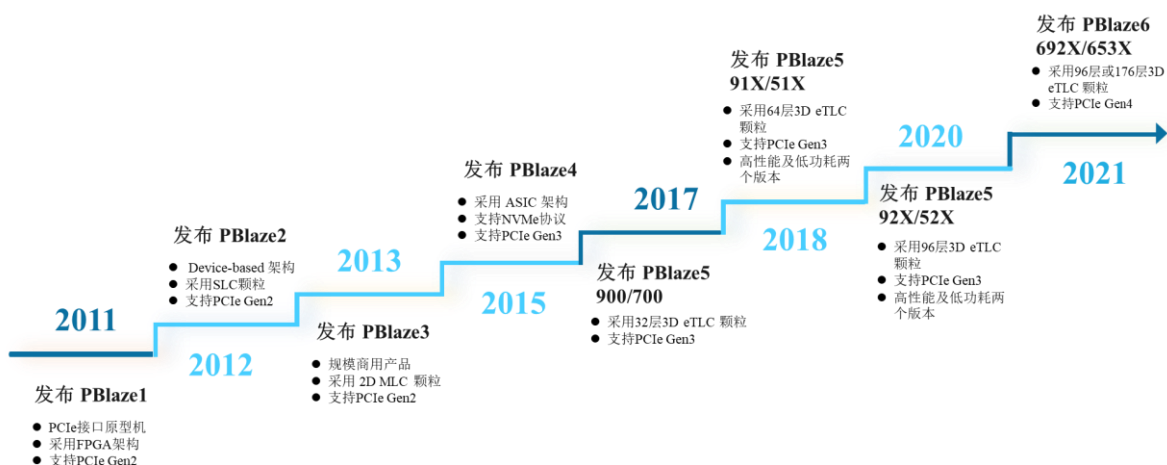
2011

发布 PBlaze1
- PCIe接口原型机
- 采用FPGA架构
- 支持PCIe Gen2

2012

发布 PBlaze2
- Device-based 架构
- 采用SLC颗粒
- 支持PCIe Gen2

2013

发布 PBlaze3
- 规模商用产品
- 采用 2D MLC 颗粒
- 支持PCIe Gen2

2015

发布 PBlaze4
- 采用 ASIC 架构
- 支持NVMe协议
- 支持PCIe Gen3

2017

发布 PBlaze5 900/700
- 采用32层3D eTLC 颗粒
- 支持PCIe Gen3

2018

发布 PBlaze5 91X/51X
- 采用64层3D eTLC 颗粒
- 支持PCIe Gen3
- 高性能及低功耗两个版本

2020

发布 PBlaze5 92X/52X
- 采用96层3D eTLC 颗粒
- 支持PCIe Gen3
- 高性能及低功耗两个版本

2021

发布 PBlaze6 692X/653X
- 采用96层或176层3D eTLC 颗粒
- 支持PCIe Gen4